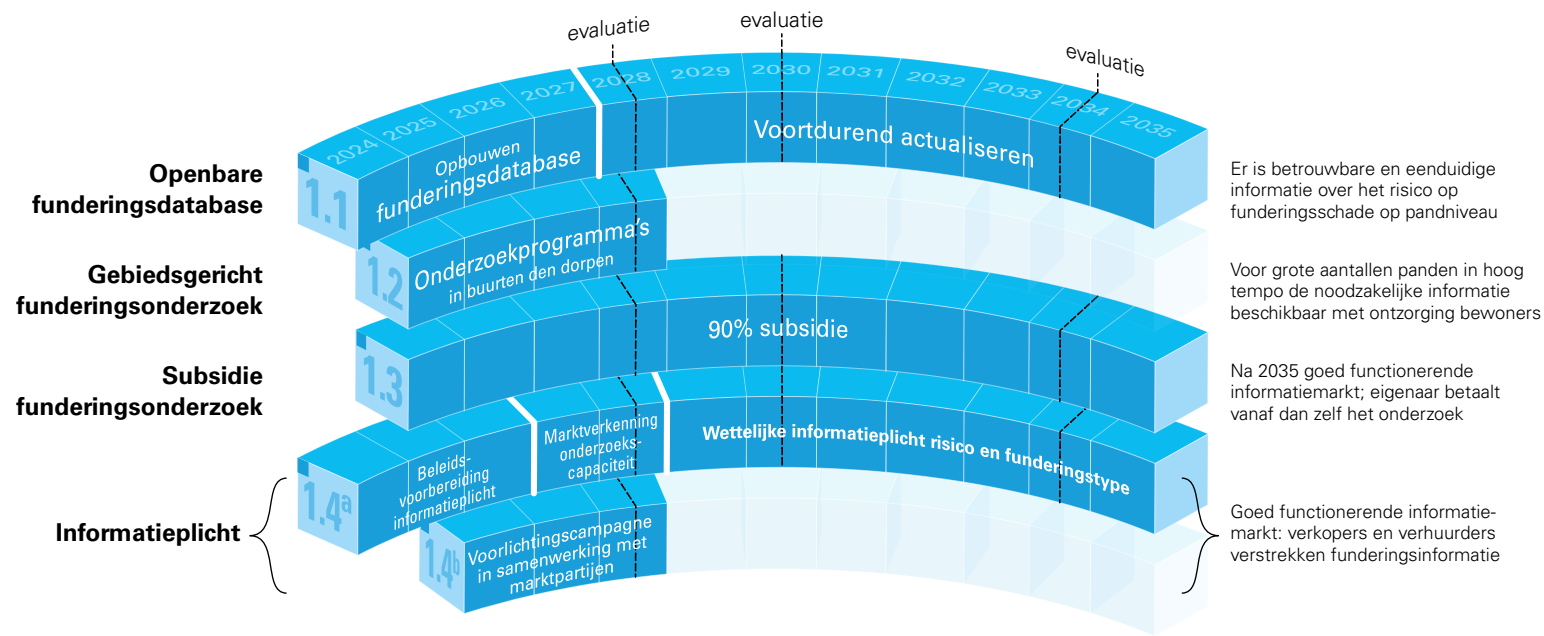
evaluatie

evaluatie

evaluatie

2024 2025 2026 2027 2028 2029 2030 2031 2032 2033 2034 2035

Openbare funderingsdatabase

1.1

Opbouwen funderingsdatabase

Voortdurend actualiseren

Er is betrouwbare en eenduidige informatie over het risico op funderingsschade op pandniveau

Gebiedsgericht funderingsonderzoek

1.2

Onderzoekprogramma's in buurten den dorpen

Voor grote aantallen panden in hoog tempo de noodzakelijke informatie beschikbaar met ontzorging bewoners

Subsidie funderingsonderzoek

1.3

90% subsidie

Na 2035 goed functionerende informatiemarkt; eigenaar betaalt vanaf dan zelf het onderzoek

Informatieplicht

1.4a

Beleidsvoorbereiding informatieplicht

Marktverkenning onderzoekscapaciteit

Wettelijke informatieplicht risico en funderingstype

1.4b

Voorlichtingscampagne in samenwerking met marktpartijen

Goed functionerende informatiemarkt: verkopers en verhuurders verstrekken funderingsinformatie